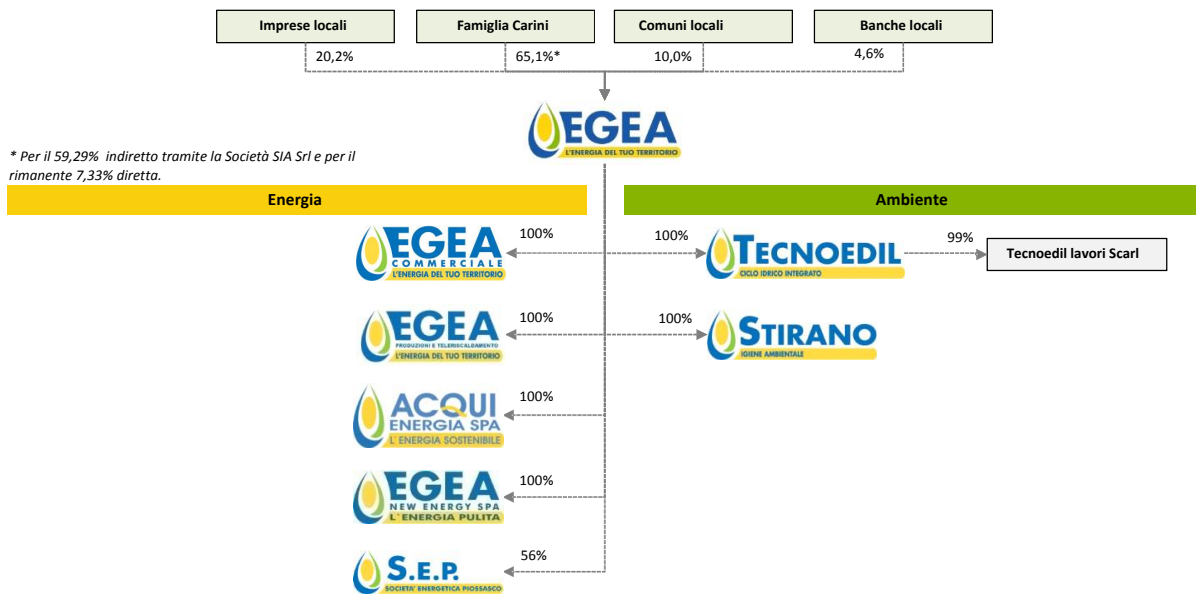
Imprese locali

Famiglia Carini

Comuni locali

Banche locali

20,2%

65,1%*

10,0%

4,6%

EGEA
L'ENERGIA DEL TUO TERRITORIO

* Per il 59,29% indiretto tramite la Società SIA Srl e per il rimanente 7,33% diretta.

Energia

Ambiente

EGEA
COMMERCIALE
L'ENERGIA DEL TUO TERRITORIO

100%

100%

TECNOEDIL
CICLO IDRICO INTEGRATO

99%

Tecnoedil lavori Scarl

EGEA
PRODUZIONI E TELERISCALDAMENTO
L'ENERGIA DEL TUO TERRITORIO

100%

100%

STIRANO
IGIENE AMBIENTALE

ACQUI
ENERGIA SPA
L' ENERGIA SOSTENIBILE

100%

EGEA
NEW ENERGY SPA
L' ENERGIA PULITA

100%

S.E.P.
SOCIETA' ENERGETICA PIOSSASCO

56%